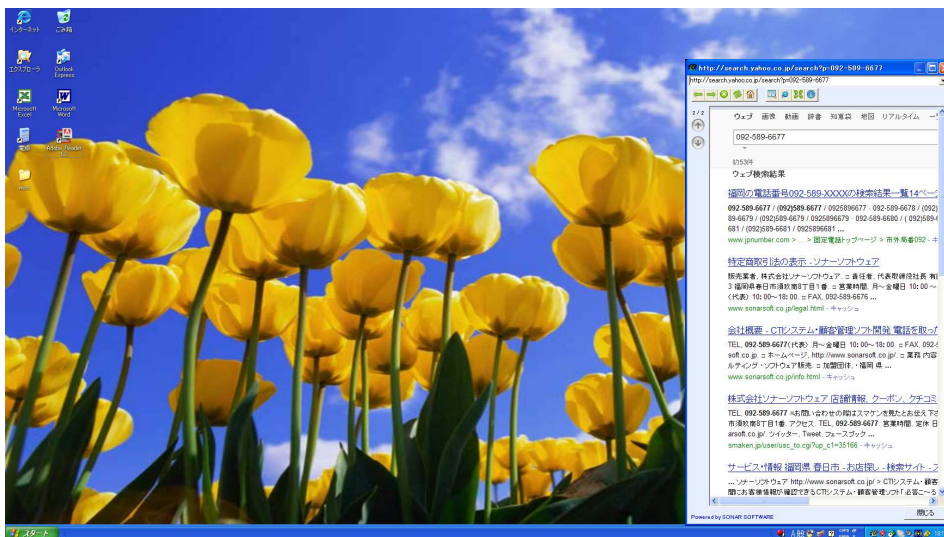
インターネット
ごみ箱
エクスプローラ
Outlook Express
Microsoft Excel
Microsoft Word
電卓
Adobe Reader 9.1
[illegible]

http://search.yahoo.co.jp/search?p=092-589-6677
http://search.yahoo.co.jp/search?p=092-589-6677
2/2
ウェブ 画像 動画 辞書 知恵袋 地図 リアルタイム 一
092-589-6677
約53件
ウェブ検索結果

福岡の電話番号092-589-XXXXの検索結果一覧14ペー
092-589-6677 / (092)589-6677 / 0925896677 · 092-589-6678 / (092) 89-6679 / (092)589-6679 / 0925896679 · 092-589-6680 / (092)589-6 681 / (092)589-6681 / 0925896681 ...
www.jpnumber.com > ... > 固定電話トップページ > 市外局番092 - キ

特定商取引法の表示 - ソナーソフトウェア
販売業者, 株式会社ソナーソフトウェア. ☐ 責任者, 代表取締役社長 有 3 福岡県春日市須玖南8丁目1番. ☐ 営業時間, 月～金曜日 10:00 ～ (代表) 10:00～18:00. ☐ FAX, 092-589-6676 ...
www.sonarsoft.co.jp/legal.html - キャッシュ

会社概要 - CTIシステム・顧客管理ソフト開発 電話を取っ
TEL, 092-589-6677(代表) 月～金曜日 10:00～18:00. ☐ FAX, 092-6 soft.co.jp. ☐ ホームページ, http://www.sonarsoft.co.jp/. ☐ 業務 内容 ルティング・ソフトウェア販売. ☐ 加盟団体, ・福岡 県 ...
www.sonarsoft.co.jp/info.html - キャッシュ

株式会社ソナーソフトウェア [店舗情報, クーポン, クチコミ
TEL, 092-589-6677 ※お問い合わせの際はスマケンを見たとお伝え下さ 市須玖南8丁目1番. アクセス. TEL, 092-589-6677. 営業時間. 定休 日 arsoft.co.jp/. ツイッター. Tweet. フェースブック ...
smaken.jp/user/usc_to.cgi?up_c1=35166 - キャッシュ

サービス・情報 福岡県 春日市 - お店探し・検索サイト - ス
... ソナーソフトウェア http://www.sonarsoft.co.jp/ > CTIシステム・顧客 間にお客様情報が確認できるCTIシステム・顧客管理ソフト!必要に～ >
Powered by SONAR SOFTWARE
閉じる
スタート
A 般